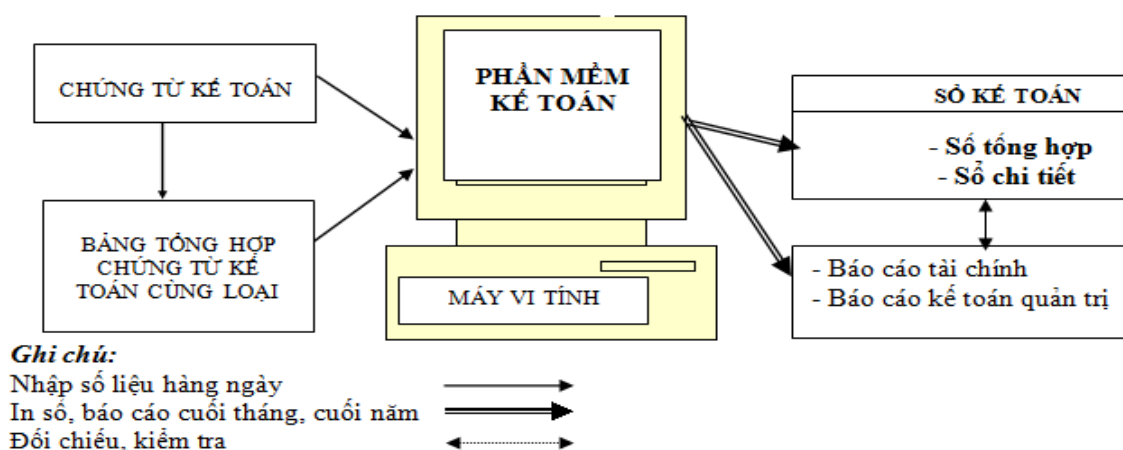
CHỨNG TỪ KẾ TOÁN

BẢNG TỔNG HỢP CHỨNG TỪ KẾ TOÁN CÙNG LOẠI

PHẦN MỀM KẾ TOÁN

MÁY VI TÍNH

SỔ KẾ TOÁN

- Sổ tổng hợp
- Sổ chi tiết

- Báo cáo tài chính
- Báo cáo kế toán quản trị

Ghi chú:
Nhập số liệu hàng ngày
In sổ, báo cáo cuối tháng, cuối năm
Đối chiếu, kiểm tra